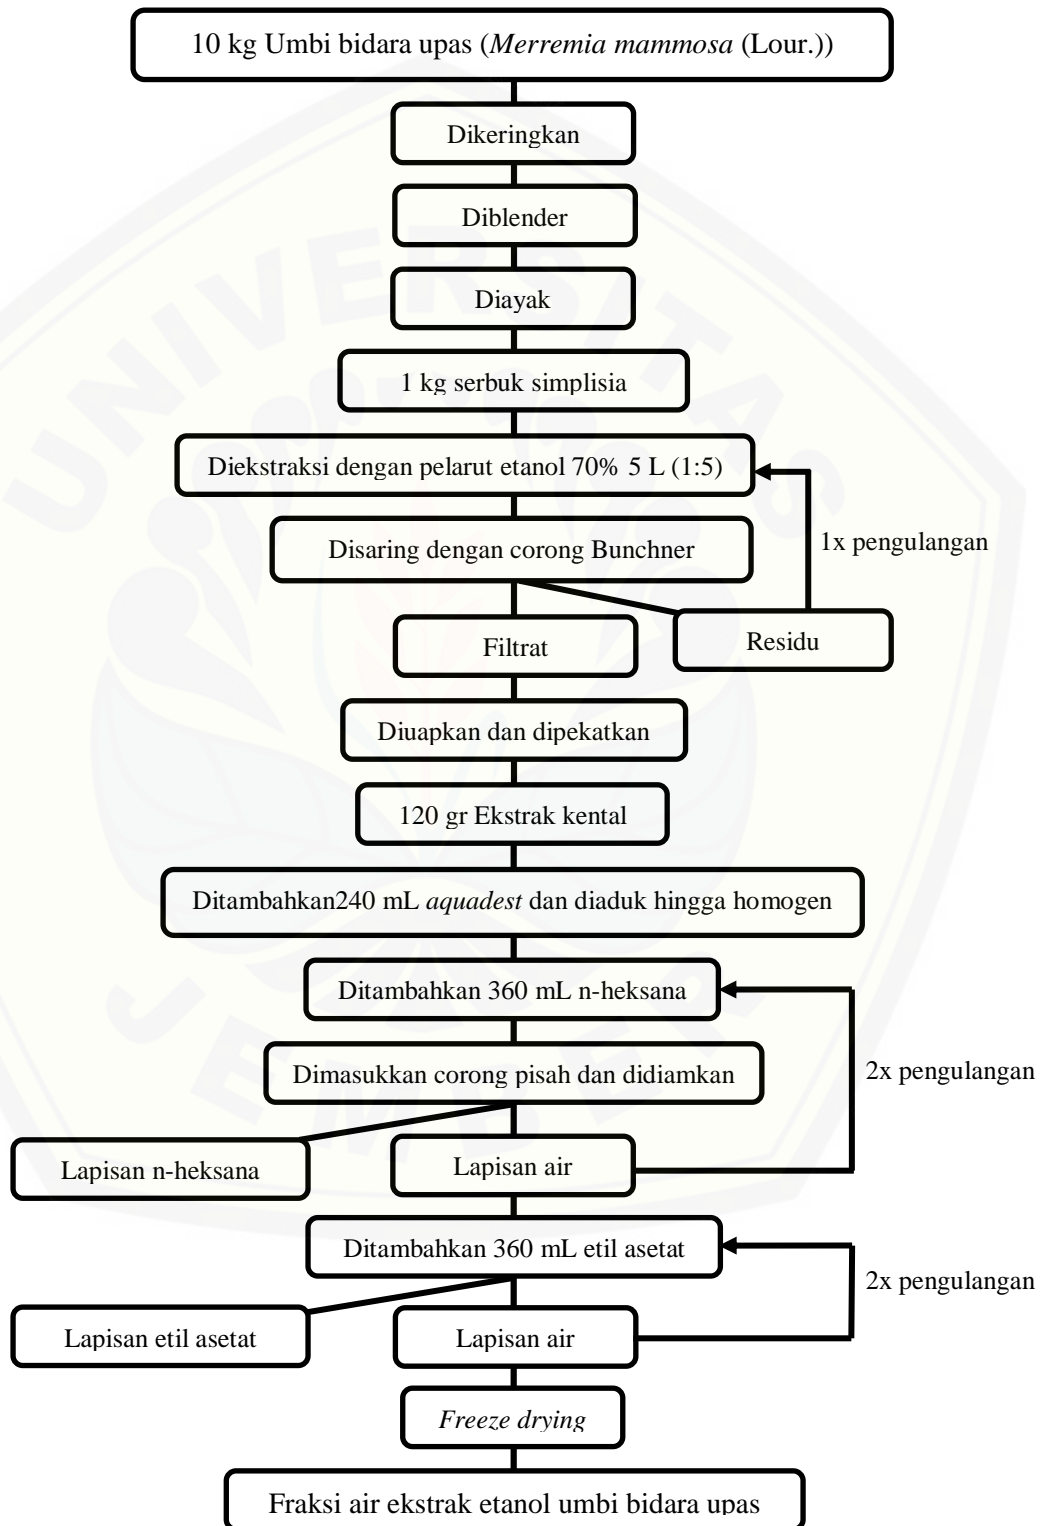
10 kg Umbi bidara upas (*Merremia mammosa* (Lour.))

Dikeringkan

Diblender

Diayak

1 kg serbuk simplisia

Diekstraksi dengan pelarut etanol 70% 5 L (1:5)

1x pengulangan

Disaring dengan corong Bunchner

Filtrat

Residu

Diuapkan dan dipekatkan

120 gr Ekstrak kental

Ditambahkan240 mL *aquadest* dan diaduk hingga homogen

Ditambahkan 360 mL n-heksana

2x pengulangan

Dimasukkan corong pisah dan didiamkan

Lapisan n-heksana

Lapisan air

Ditambahkan 360 mL etil asetat

2x pengulangan

Lapisan etil asetat

Lapisan air

*Freeze drying*

Fraksi air ekstrak etanol umbi bidara upas